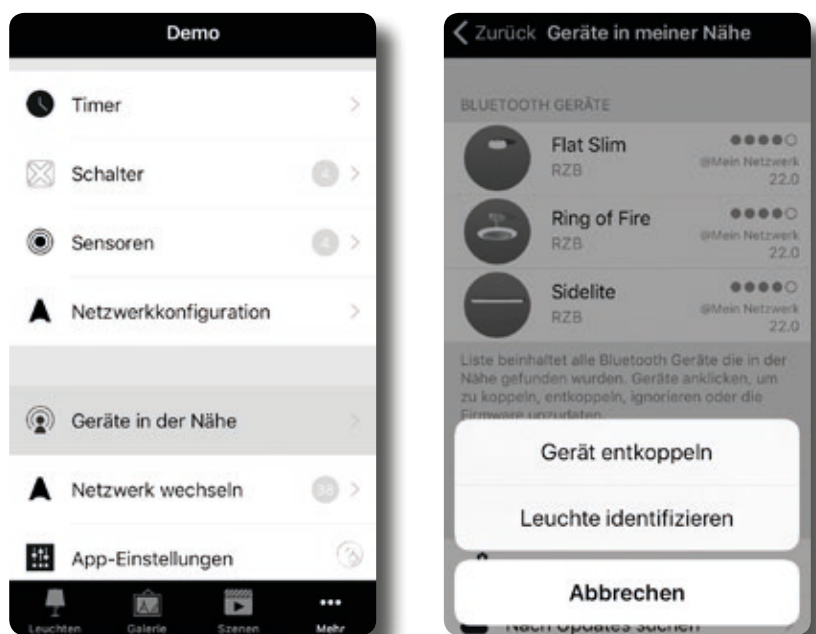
Demo

Timer

Schalter 4

Sensoren 4

Netzwerkkonfiguration

Geräte in der Nähe

Netzwerk wechseln 38

App-Einstellungen

Leuchten Galerie Szenen Mehr

Zurück Geräte in meiner Nähe

BLUETOOTH GERÄTE

Flat Slim
RZB
@Mein Netzwerk
22.0

Ring of Fire
RZB
@Mein Netzwerk
22.0

Sidelite
RZB
@Mein Netzwerk
22.0

Liste beinhaltet alle Bluetooth Geräte die in der Nähe gefunden wurden. Geräte anklicken, um zu koppeln, entkoppeln, ignorieren oder die Firmware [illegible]

Gerät entkoppeln

Leuchte identifizieren

Abbrechen

Nach Updates suchen